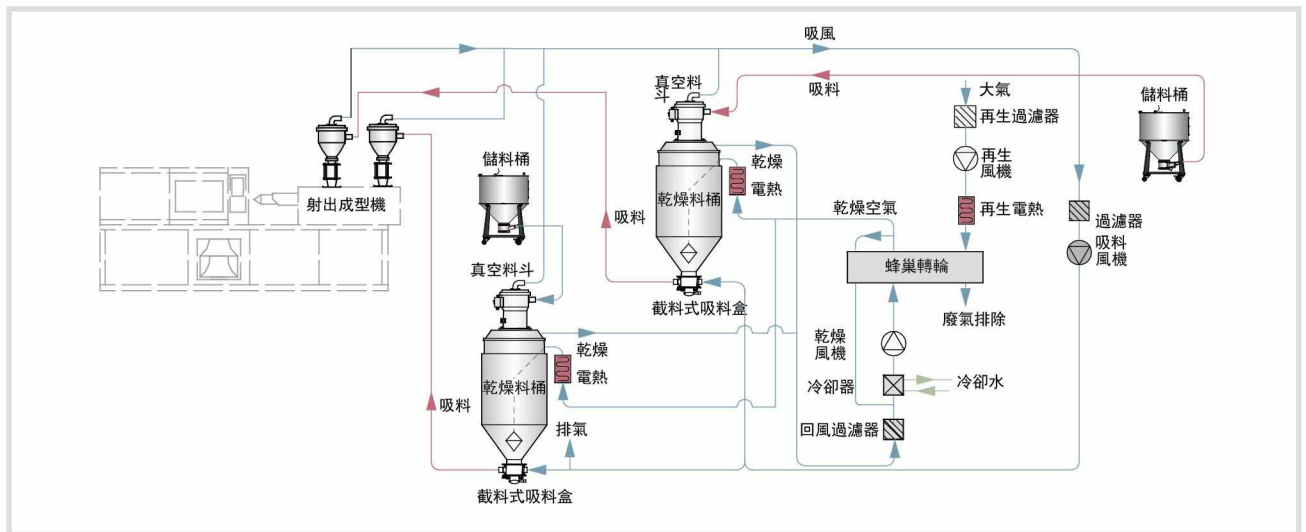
吸風
真空料斗
吸料
大氣
儲料桶
再生過濾器
再生風機
乾燥
電熱
乾燥料桶
射出成型機
儲料桶
吸料
乾燥空氣
再生電熱
過濾器
吸料風機
蜂巢轉輪
真空料斗
截料式吸料盒
廢氣排除
乾燥風機
乾燥
電熱
乾燥料桶
冷卻器
冷卻水
吸料
回風過濾器
排氣
截料式吸料盒